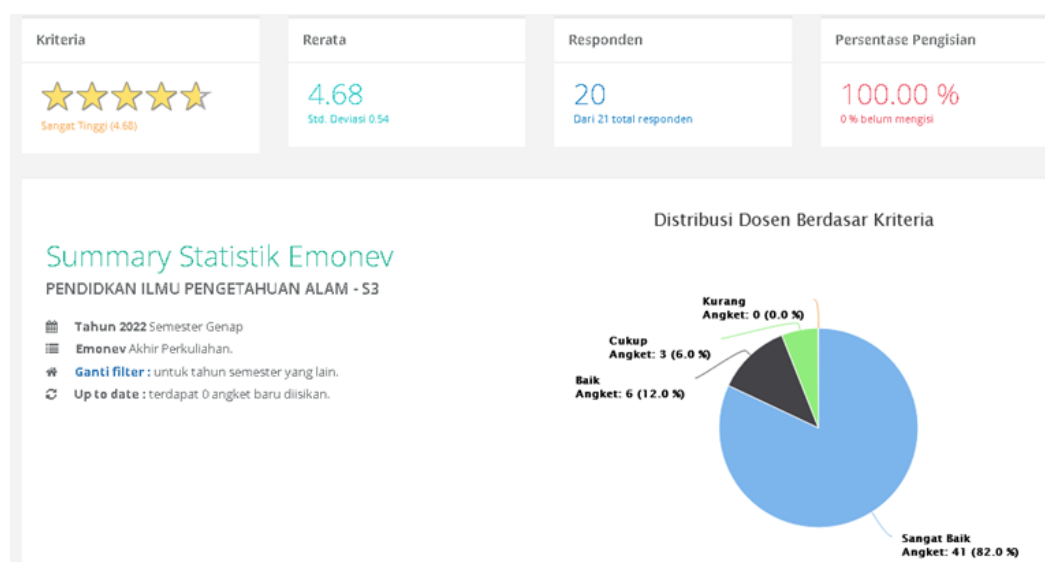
Kriteria

Sangat Tinggi (4.68)

Rerata

4.68

Std. Deviasi 0.54

Responden

20

Dari 21 total responden

Persentase Pengisian

100.00 %

0 % belum mengisi

Summary Statistik Emonev

PENDIDKAN ILMU PENGETAHUAN ALAM - S3

Tahun 2022 Semester Genap

Emonev Akhir Perkuliahan.

Ganti filter : untuk tahun semester yang lain.

Up to date : terdapat 0 angket baru diisikan.

Distribusi Dosen Berdasar Kriteria

Kurang
Angket: 0 (0.0 %)

Cukup
Angket: 3 (6.0 %)

Baik
Angket: 6 (12.0 %)

Sangat Baik
Angket: 41 (82.0 %)